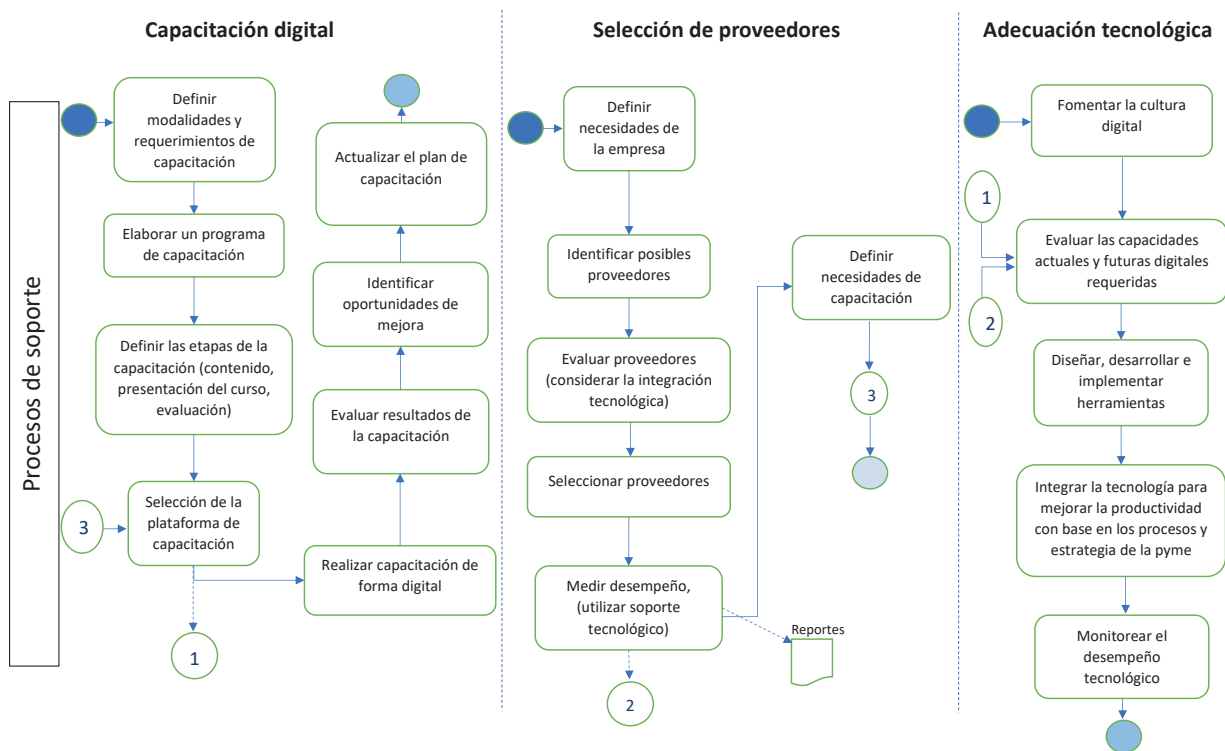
Capacitación digital

Selección de proveedores

Adecuación tecnológica

Procesos de soporte

Definir modalidades y requerimientos de capacitación

Elaborar un programa de capacitación

Definir las etapas de la capacitación (contenido, presentación del curso, evaluación)

3

Selección de la plataforma de capacitación

1

Realizar capacitación de forma digital

Evaluar resultados de la capacitación

Identificar oportunidades de mejora

Actualizar el plan de capacitación

Definir necesidades de la empresa

Identificar posibles proveedores

Evaluar proveedores (considerar la integración tecnológica)

Seleccionar proveedores

Medir desempeño, (utilizar soporte tecnológico)

2

Reportes

Definir necesidades de capacitación

3

Fomentar la cultura digital

1

2

Evaluar las capacidades actuales y futuras digitales requeridas

Diseñar, desarrollar e implementar herramientas

Integrar la tecnología para mejorar la productividad con base en los procesos y estrategia de la pyme

Monitorear el desempeño tecnológico